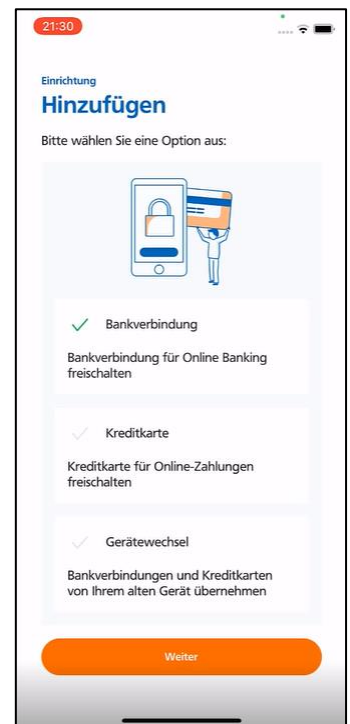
21:30

Einrichtung
Hinzufügen

Bitte wählen Sie eine Option aus:

Bankverbindung

Bankverbindung für Online Banking freischalten

Kreditkarte

Kreditkarte für Online-Zahlungen freischalten

Gerätewechsel

Bankverbindungen und Kreditkarten von Ihrem alten Gerät übernehmen

Weiter